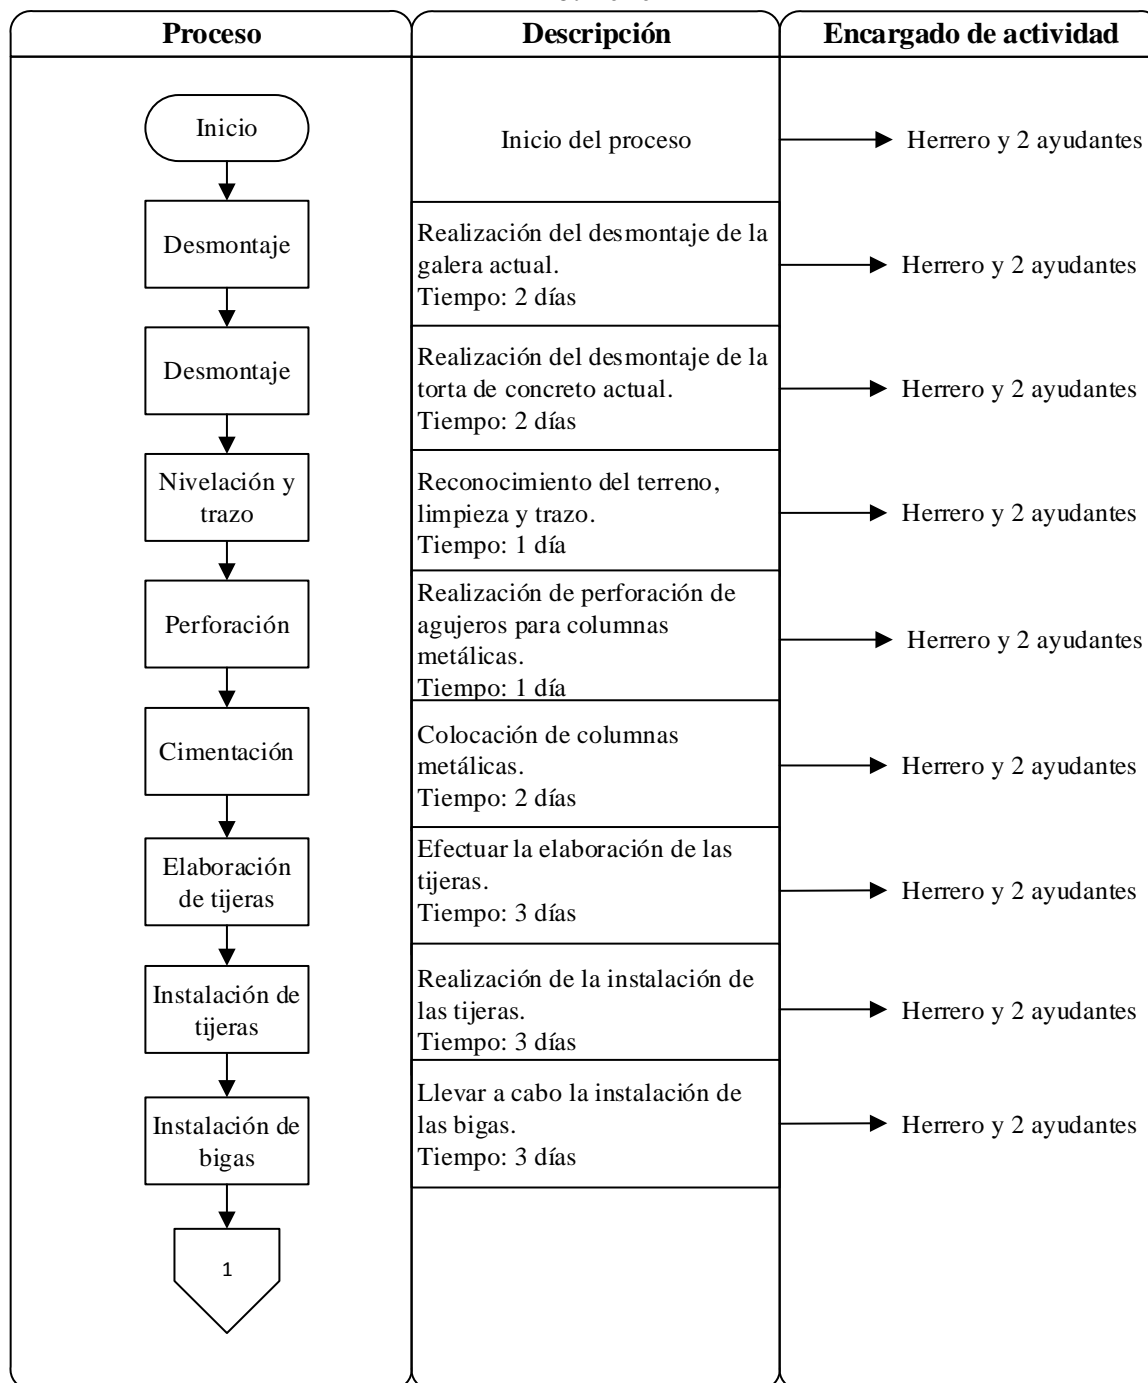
Proceso

Descripción

Encargado de actividad

Inicio

Inicio del proceso

Herrero y 2 ayudantes

Desmontaje

Realización del desmontaje de la galera actual.
Tiempo: 2 días

Herrero y 2 ayudantes

Desmontaje

Realización del desmontaje de la torta de concreto actual.
Tiempo: 2 días

Herrero y 2 ayudantes

Nivelación y trazo

Reconocimiento del terreno, limpieza y trazo.
Tiempo: 1 día

Herrero y 2 ayudantes

Perforación

Realización de perforación de agujeros para columnas metálicas.
Tiempo: 1 día

Herrero y 2 ayudantes

Cimentación

Colocación de columnas metálicas.
Tiempo: 2 días

Herrero y 2 ayudantes

Elaboración de tijeras

Efectuar la elaboración de las tijeras.
Tiempo: 3 días

Herrero y 2 ayudantes

Instalación de tijeras

Realización de la instalación de las tijeras.
Tiempo: 3 días

Herrero y 2 ayudantes

Instalación de bigas

Llevar a cabo la instalación de las bigas.
Tiempo: 3 días

Herrero y 2 ayudantes

1